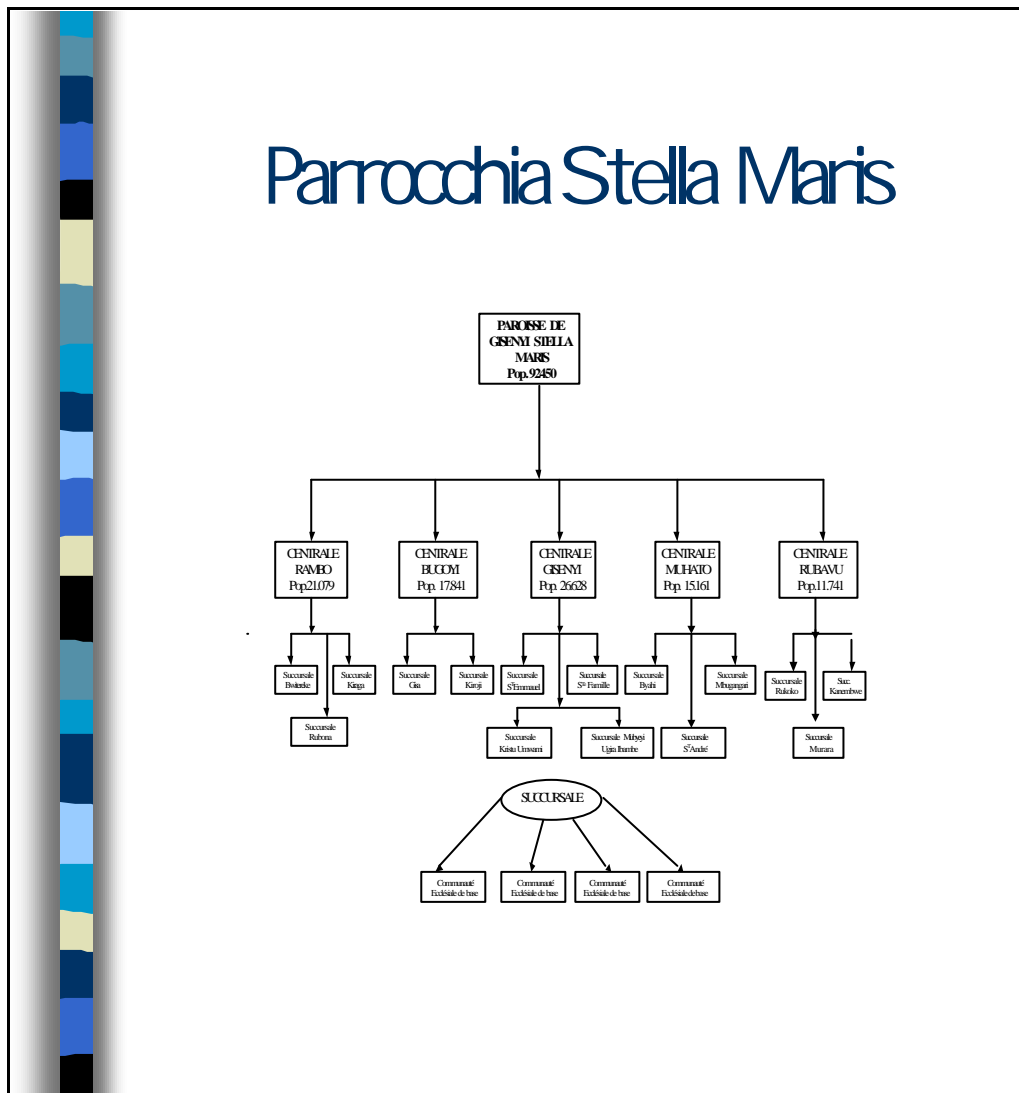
Parrocchia Stella Maris

PAROISSE DE GISENYI STELLA MARIS
Pop. 92450

CENTRALE RAMBO
Pop.21.079

CENTRALE BUGOYI
Pop. 17.841

CENTRALE GISENYI
Pop. 26.628

CENTRALE MUHATO
Pop. 15.161

CENTRALE RUBAVU
Pop.11.741

Succursale Bwiteeke

Succursale Kinga

Succursale Ruhoma

Succursale Gira

Succursale Kiroji

Succursale S^t Emmanuel

Succursale S^te Famille

Succursale Kristu Umwami

Succursale Mbyayi Ugira Ihambe

Succursale Byahi

Succursale Mbugangari

Succursale S^t André

Succursale Rukoko

Succ. Kanembwe

Succursale Murara

SUCCURSALE

Communauté Ecclésiale de base

Communauté Ecclésiale de base

Communauté Ecclésiale de base

Communauté Ecclésiale de base